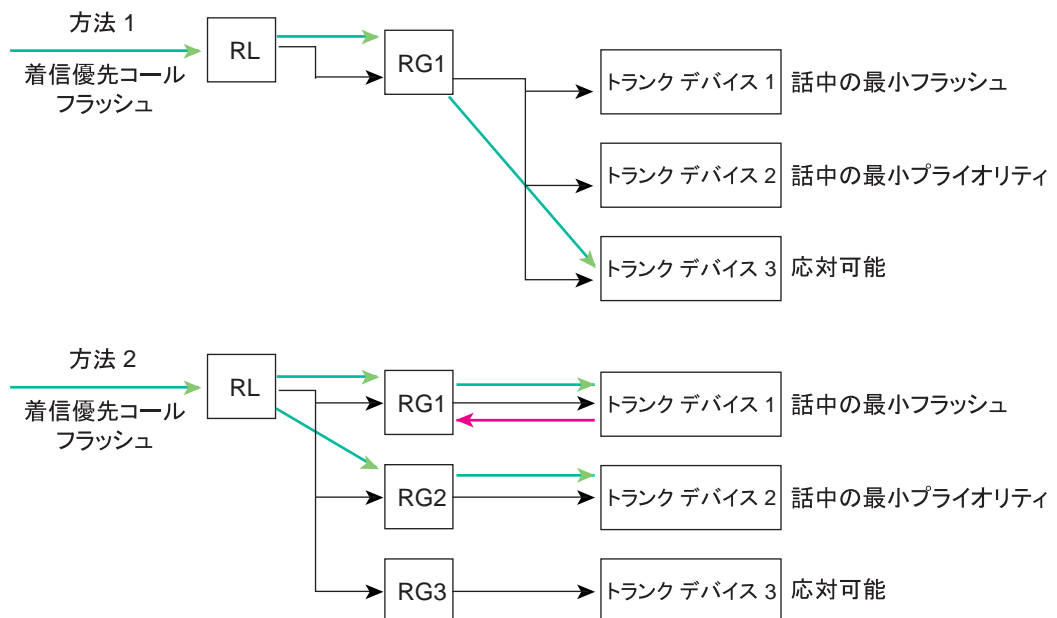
方法 1

着信優先コール
フラッシュ

RL

RG1

トランク デバイス 1 話中の最小フラッシュ

トランク デバイス 2 話中の最小プライオリティ

トランク デバイス 3 応対可能

方法 2

着信優先コール
フラッシュ

RL

RG1

トランク デバイス 1 話中の最小フラッシュ

RG2

トランク デバイス 2 話中の最小プライオリティ

RG3

トランク デバイス 3 応対可能